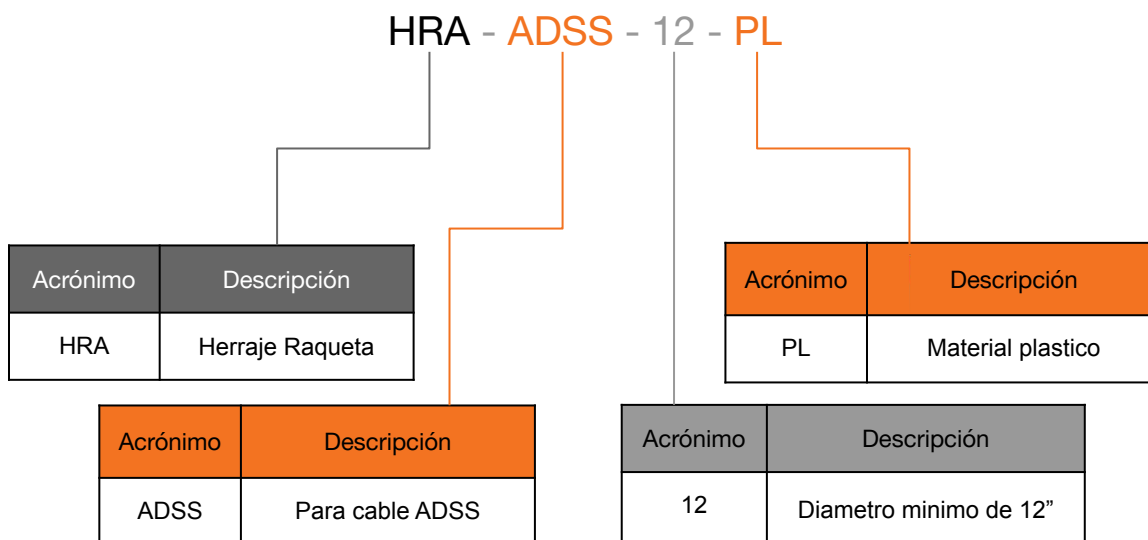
HRA - ADSS - 12 - PL

| Acrónimo | Descripción |
|---|---|
| HRA | Herraje Raqueta |

| Acrónimo | Descripción |
|---|---|
| ADSS | Para cable ADSS |

| Acrónimo | Descripción |
|---|---|
| 12 | Diametro minimo de 12” |

| Acrónimo | Descripción |
|---|---|
| PL | Material plastico |